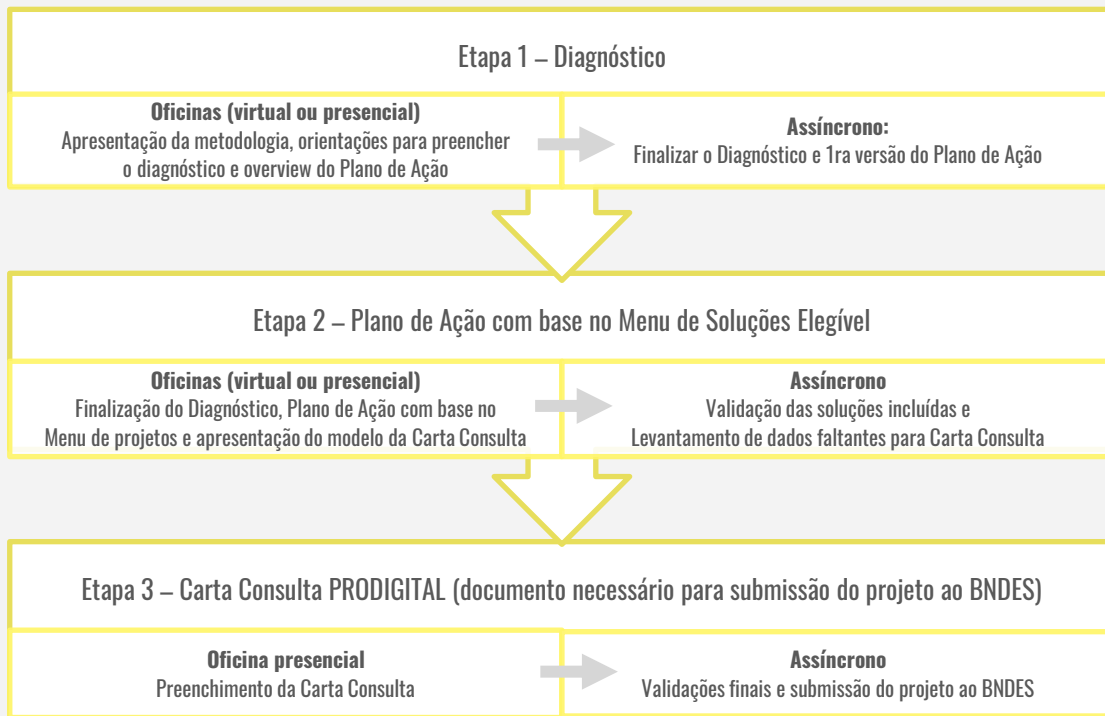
Etapa 1 – Diagnóstico

**Oficinas (virtual ou presencial)**
Apresentação da metodologia, orientações para preencher o diagnóstico e overview do Plano de Ação

**Assíncrono:**
Finalizar o Diagnóstico e 1ra versão do Plano de Ação

Etapa 2 – Plano de Ação com base no Menu de Soluções Elegível

**Oficinas (virtual ou presencial)**
Finalização do Diagnóstico, Plano de Ação com base no Menu de projetos e apresentação do modelo da Carta Consulta

**Assíncrono**
Validação das soluções incluídas e Levantamento de dados faltantes para Carta Consulta

Etapa 3 – Carta Consulta PRODIGITAL (documento necessário para submissão do projeto ao BNDES)

**Oficina presencial**
Preenchimento da Carta Consulta

**Assíncrono**
Validações finais e submissão do projeto ao BNDES